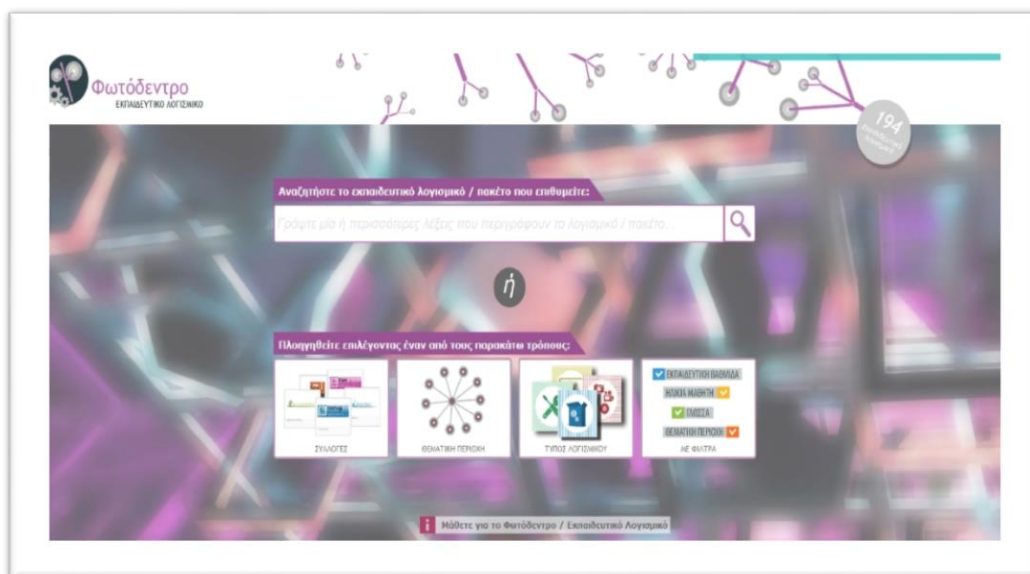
Φωτόδεντρο
ΕΚΠΑΙΔΕΥΤΙΚΟ ΛΟΓΙΣΜΙΚΟ

194

Αναζητήστε το εκπαιδευτικό λογισμικό / πακέτο που επιθυμείτε:

Γράψτε μία ή περισσότερες λέξεις που περιγράφουν το λογισμικό / πακέτο...

ή

Πλοηγηθείτε επιλέγοντας έναν από τους παρακάτω τρόπους:

ΣΥΛΛΟΓΕΣ

ΘΕΜΑΤΙΚΗ ΠΕΡΙΟΧΗ

ΤΥΠΟΣ ΛΟΓΙΣΜΙΚΟΥ

ΕΚΠΑΙΔΕΥΤΙΚΗ ΒΑΘΜΙΔΑ
ΗΛΙΚΙΑ ΜΑΘΗΤΗ
ΓΛΩΣΣΑ
ΘΕΜΑΤΙΚΗ ΠΕΡΙΟΧΗ
ΑΕ ΦΙΛΤΡΑ

Μάθετε για το Φωτόδεντρο / Εκπαιδευτικό Λογισμικό